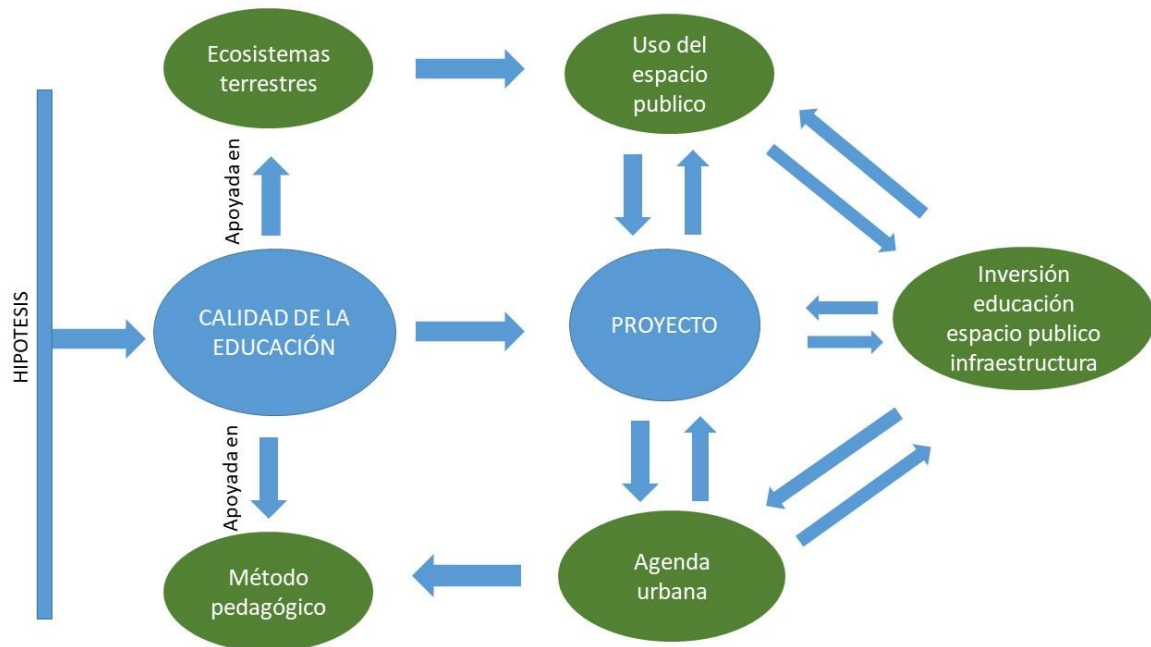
Ecosistemas terrestres

Uso del espacio publico

HIPOTESIS

Apoyada en

CALIDAD DE LA EDUCACIÓN

PROYECTO

Inversión educación espacio publico infraestructura

Apoyada en

Método pedagógico

Agenda urbana